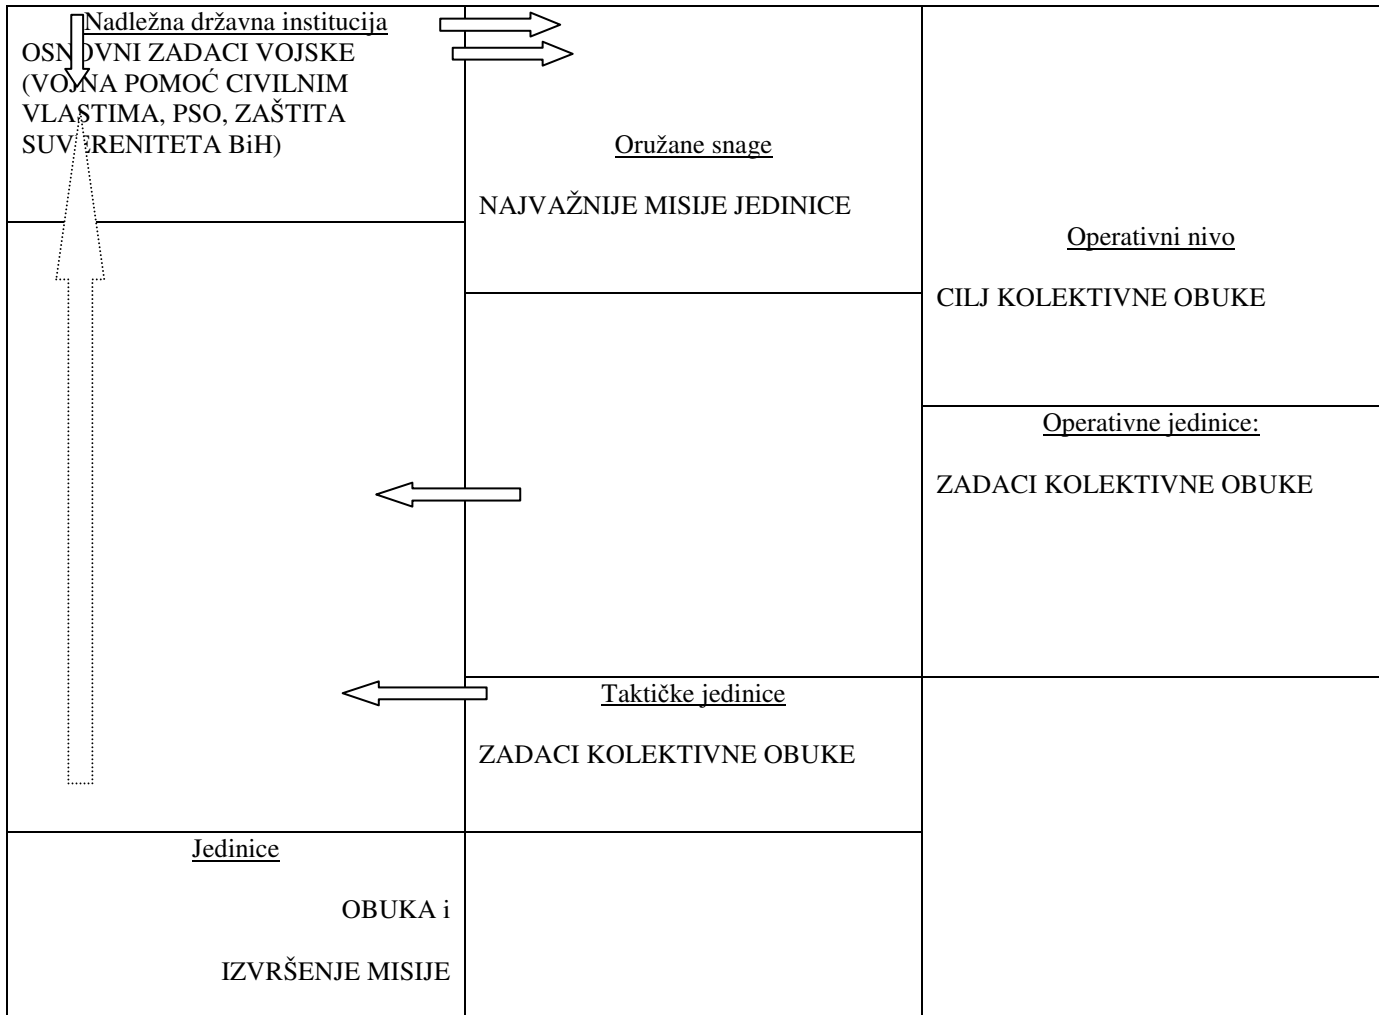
Nadležna državna institucija
OSNOVNI ZADACI VOJSKE (VOJNA POMOĆ CIVILNIM VLASTIMA, PSO, ZAŠTITA SUVERENITETA BiH)

Oružane snage

NAJVAŽNIJE MISIJE JEDINICE

Operativni nivo

CILJ KOLEKTIVNE OBUKE

Operativne jedinice:

ZADACI KOLEKTIVNE OBUKE

Taktičke jedinice

ZADACI KOLEKTIVNE OBUKE

Jedinice

OBUKA i

IZVRŠENJE MISIJE